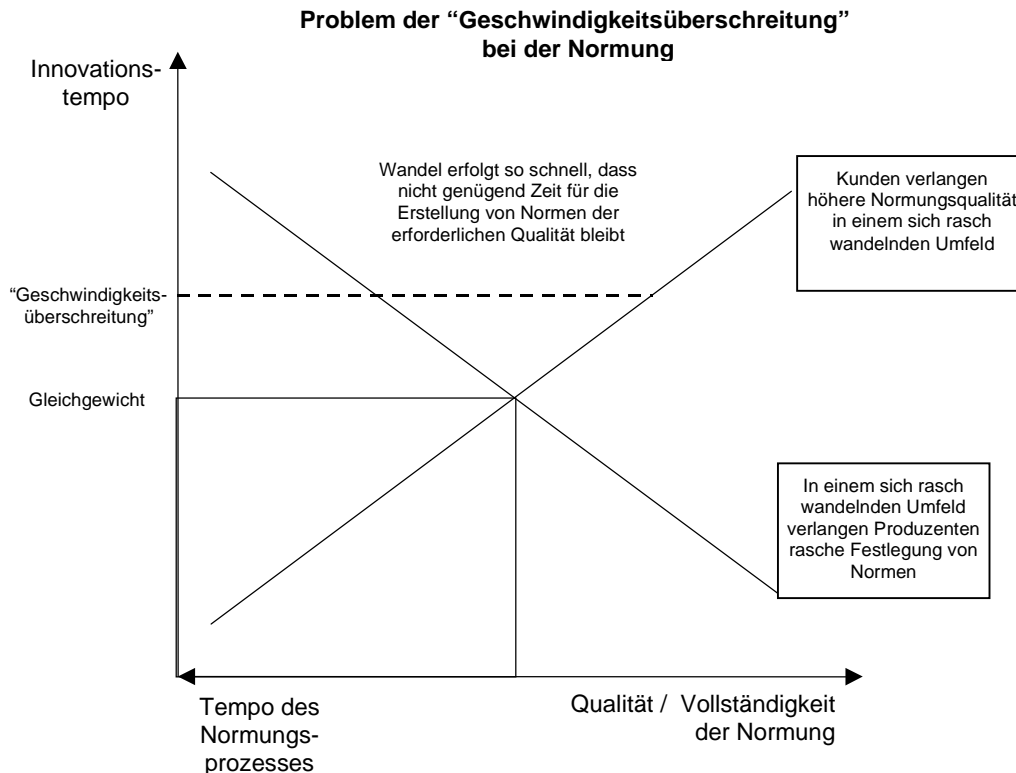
Problem der “Geschwindigkeitsüberschreitung” bei der Normung

Innovationstempo

Wandel erfolgt so schnell, dass nicht genügend Zeit für die Erstellung von Normen der erforderlichen Qualität bleibt

Kunden verlangen höhere Normungsqualität in einem sich rasch wandelnden Umfeld

“Geschwindigkeitsüberschreitung”

Gleichgewicht

In einem sich rasch wandelnden Umfeld verlangen Produzenten rasche Festlegung von Normen

Tempo des Normungsprozesses

Qualität / Vollständigkeit der Normung